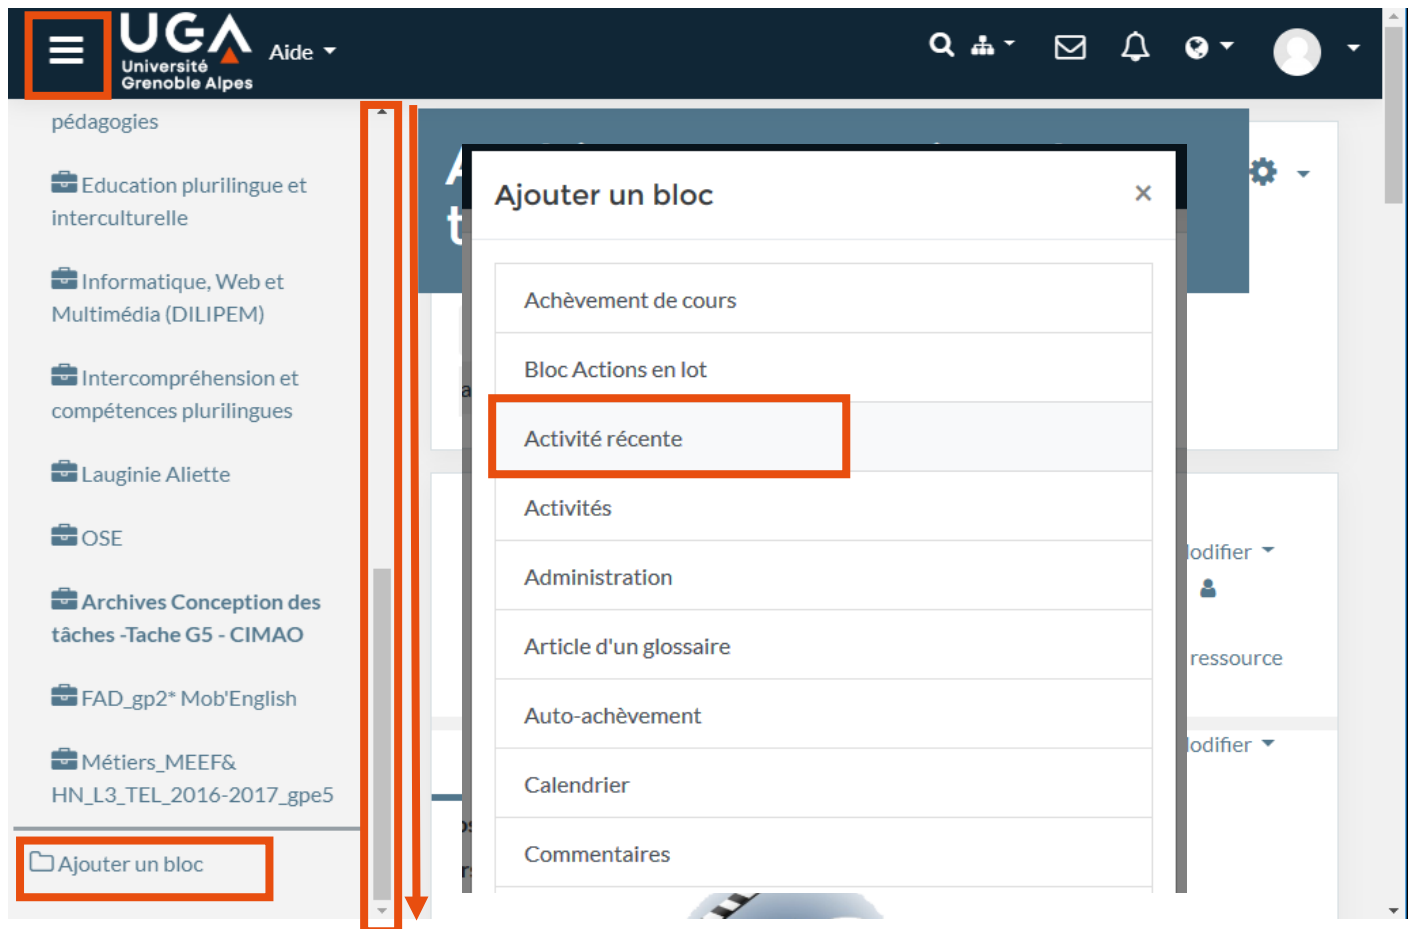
UGA Université Grenoble Alpes

Aide

pédagogies

Education plurilingue et interculturelle

Informatique, Web et Multimédia (DILIPEM)

Intercompréhension et compétences plurilingues

Lauginie Aliette

OSE

Archives Conception des tâches -Tache G5 - CIMAO

FAD_gp2* Mob'English

Métiers_MEEF& HN_L3_TEL_2016-2017_gpe5

Ajouter un bloc

Ajouter un bloc

×

Achèvement de cours

Bloc Actions en lot

Activité récente

Activités

Administration

Article d'un glossaire

Auto-achèvement

Calendrier

Commentaires

lodifier

ressource

lodifier